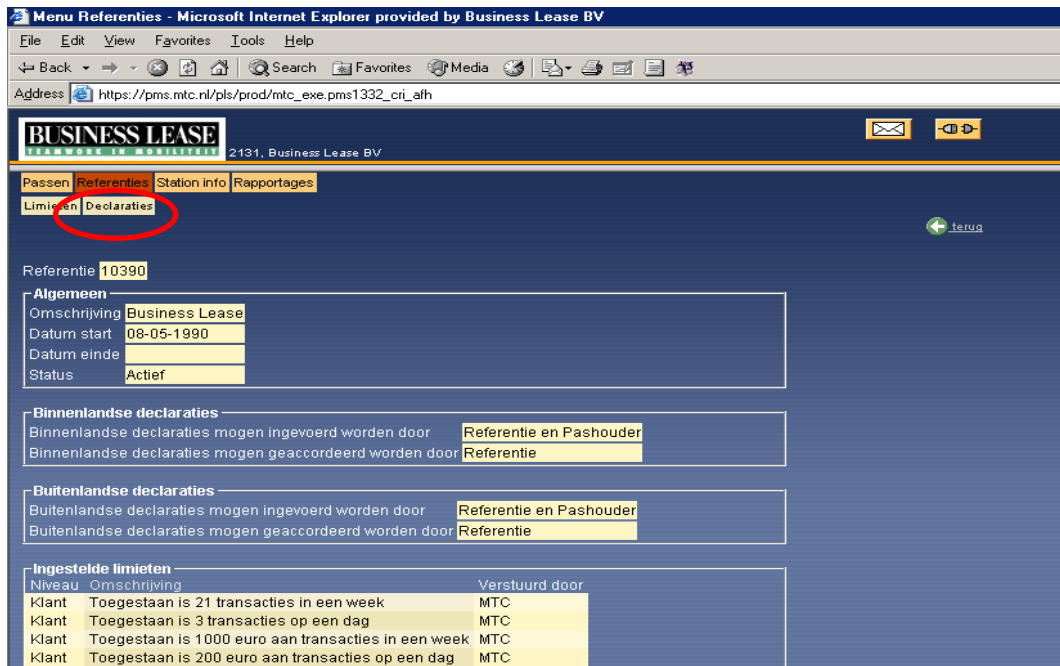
Menu Referenties - Microsoft Internet Explorer provided by Business Lease BV

File Edit View Favorites Tools Help

Back Search Favorites Media

Address https://pms.mtc.nl/pls/prod/mtc_exe.pms1332_cri_afh

BUSINESS LEASE
TEAMWORK IN MOBILITEIT
2131, Business Lease BV

Passen Referenties Station info Rapportages

Limieten Declaraties

terug

Referentie 10390

Algemeen

| | |
|---|---|
| Omschrijving | Business Lease |
| Datum start | 08-05-1990 |
| Datum einde | |
| Status | Actief |

Binnenlandse declaraties

| | |
|---|---|
| Binnenlandse declaraties mogen ingevoerd worden door | Referentie en Pashouder |
| Binnenlandse declaraties mogen geaccordeerd worden door | Referentie |

Buitenlandse declaraties

| | |
|---|---|
| Buitenlandse declaraties mogen ingevoerd worden door | Referentie en Pashouder |
| Buitenlandse declaraties mogen geaccordeerd worden door | Referentie |

Ingestelde limieten

| Niveau | Omschrijving | Verstuurd door |
|---|---|---|
| Klant | Toegestaan is 21 transacties in een week | MTC |
| Klant | Toegestaan is 3 transacties op een dag | MTC |
| Klant | Toegestaan is 1000 euro aan transacties in een week | MTC |
| Klant | Toegestaan is 200 euro aan transacties op een dag | MTC |